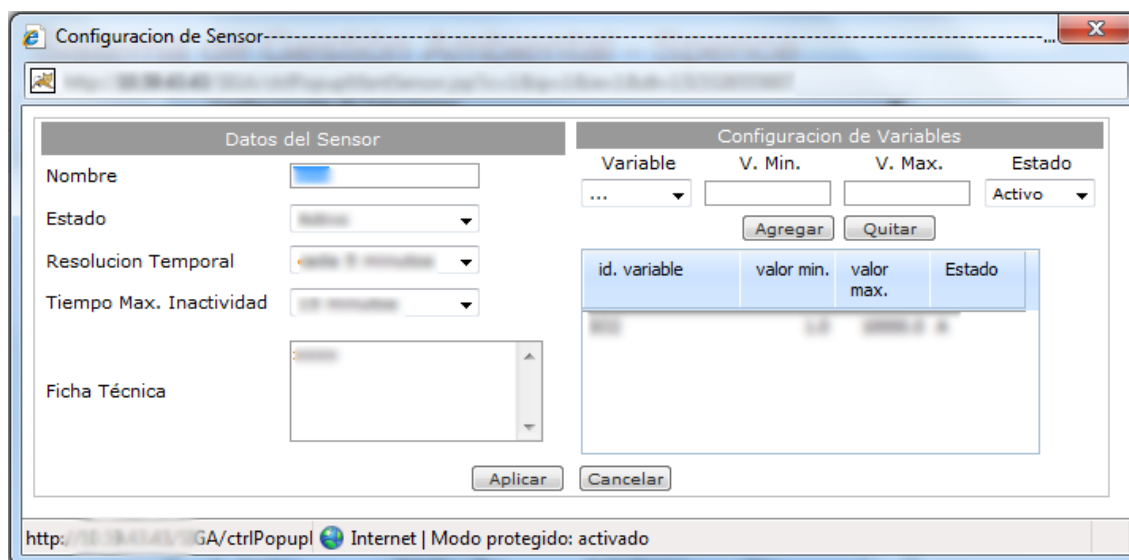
Configuracion de Sensor-------------------------------------------------------------------------------------...

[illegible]

Datos del Sensor

Nombre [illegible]

Estado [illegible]

Resolucion Temporal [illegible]

Tiempo Max. Inactividad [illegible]

Ficha Técnica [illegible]

Configuracion de Variables

Variable V. Min. V. Max. Estado

... Activo

Agregar Quitar

| id. variable | valor min. | valor max. | Estado |
|---|---|---|---|
| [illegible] | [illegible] | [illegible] | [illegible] |

Aplicar Cancelar

http:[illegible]GA/ctrlPopupl Internet | Modo protegido: activado